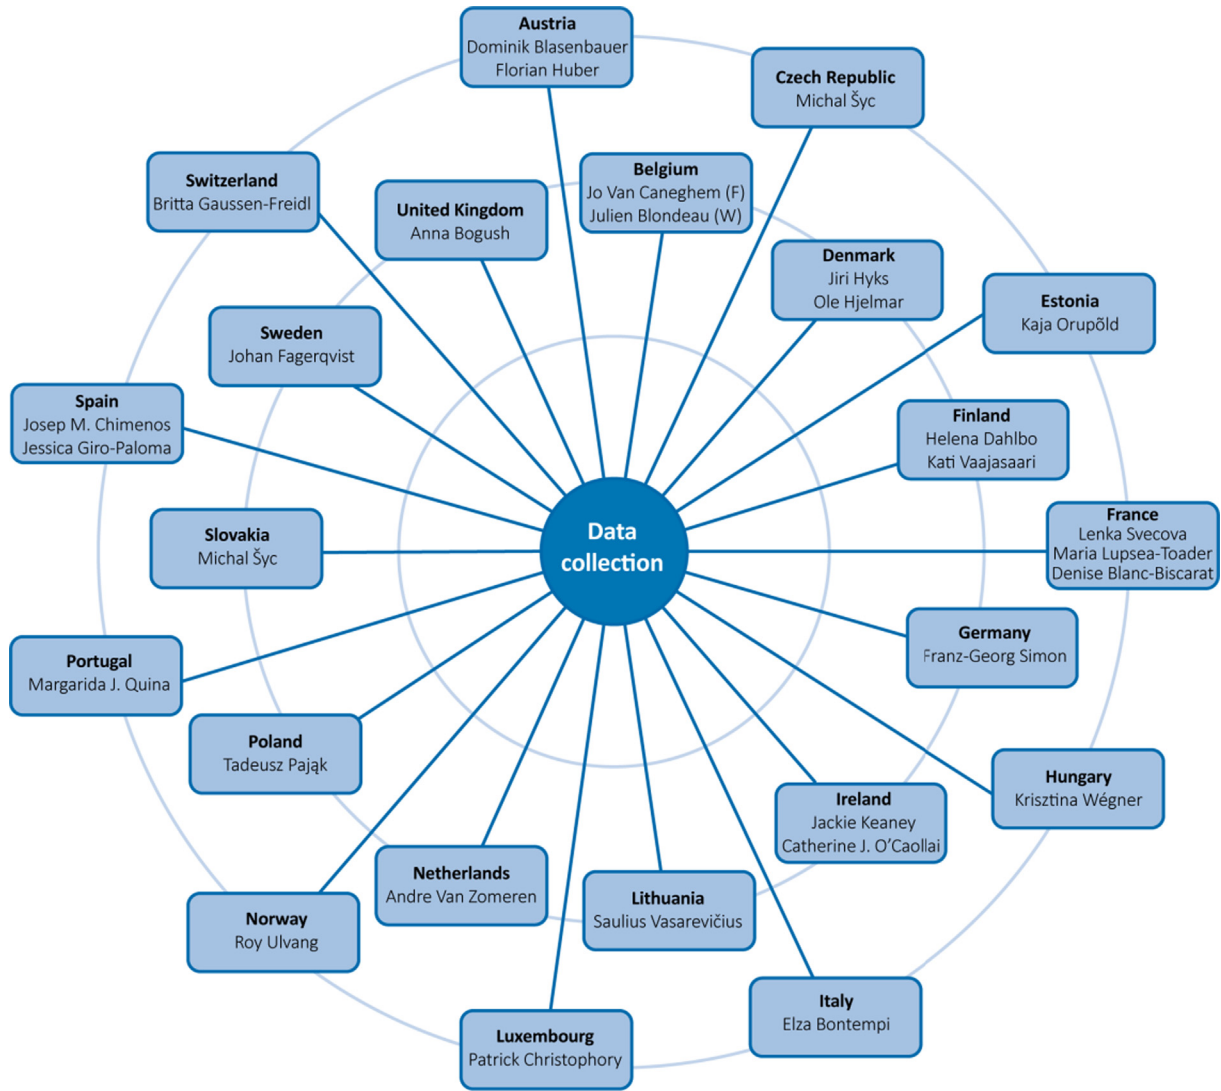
Data collection

Austria
Dominik Blasenbauer
Florian Huber

Czech Republic
Michal Šyc

Belgium
Jo Van Caneghem (F)
Julien Blondeau (W)

Switzerland
Britta Gaussen-Freidl

United Kingdom
Anna Bogush

Denmark
Jiri Hyks
Ole Hjelmar

Estonia
Kaja Orupõld

Sweden
Johan Fagerqvist

Finland
Helena Dahlbo
Kati Vaajasaari

Spain
Josep M. Chimenos
Jessica Giro-Paloma

France
Lenka Svecova
Maria Lupsea-Toader
Denise Blanc-Biscarat

Slovakia
Michal Šyc

Germany
Franz-Georg Simon

Portugal
Margarida J. Quina

Poland
Tadeusz Pająk

Hungary
Krisztina Wégner

Ireland
Jackie Keaney
Catherine J. O'Caollai

Netherlands
Andre Van Zomeren

Lithuania
Saulius Vasarevičius

Norway
Roy Ulvang

Italy
Elza Bontempi

Luxembourg
Patrick Christophory